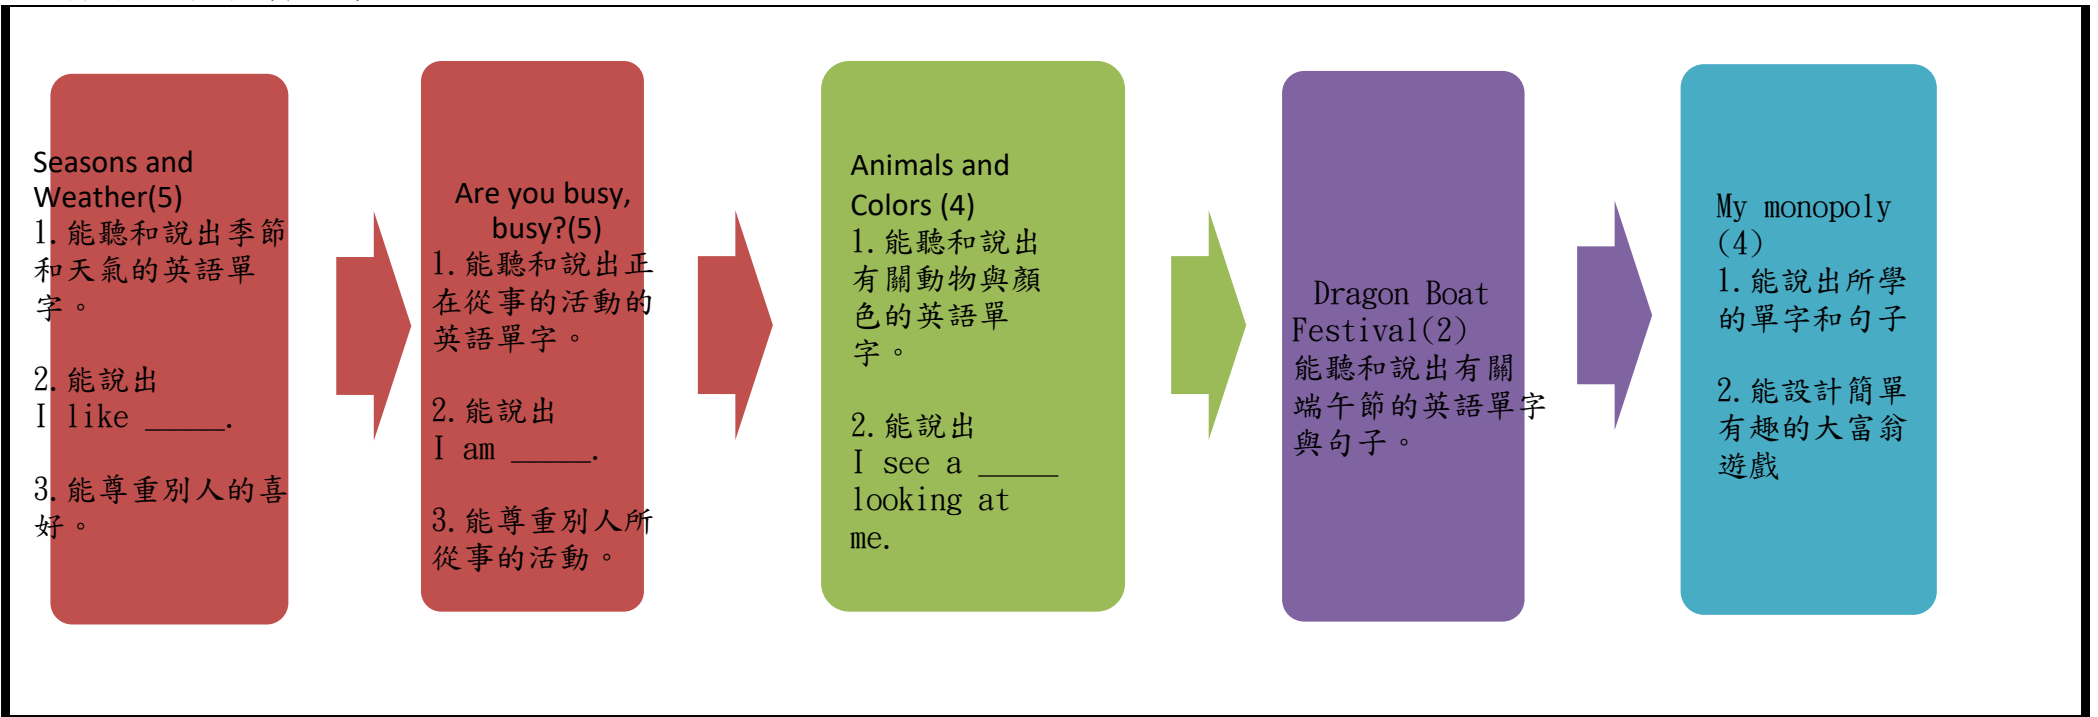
Seasons and Weather(5)
1. 能聽和說出季節和天氣的英語單字。

2. 能說出
I like _____.

3. 能尊重別人的喜好。

Are you busy, busy?(5)
1. 能聽和說出正在從事的活動的英語單字。

2. 能說出
I am _____.

3. 能尊重別人所從事的活動。

Animals and Colors (4)
1. 能聽和說出有關動物與顏色的英語單字。

2. 能說出
I see a _____ looking at me.

Dragon Boat Festival(2)
能聽和說出有關端午節的英語單字與句子。

My monopoly (4)
1. 能說出所學的單字和句子

2. 能設計簡單有趣的大富翁遊戲